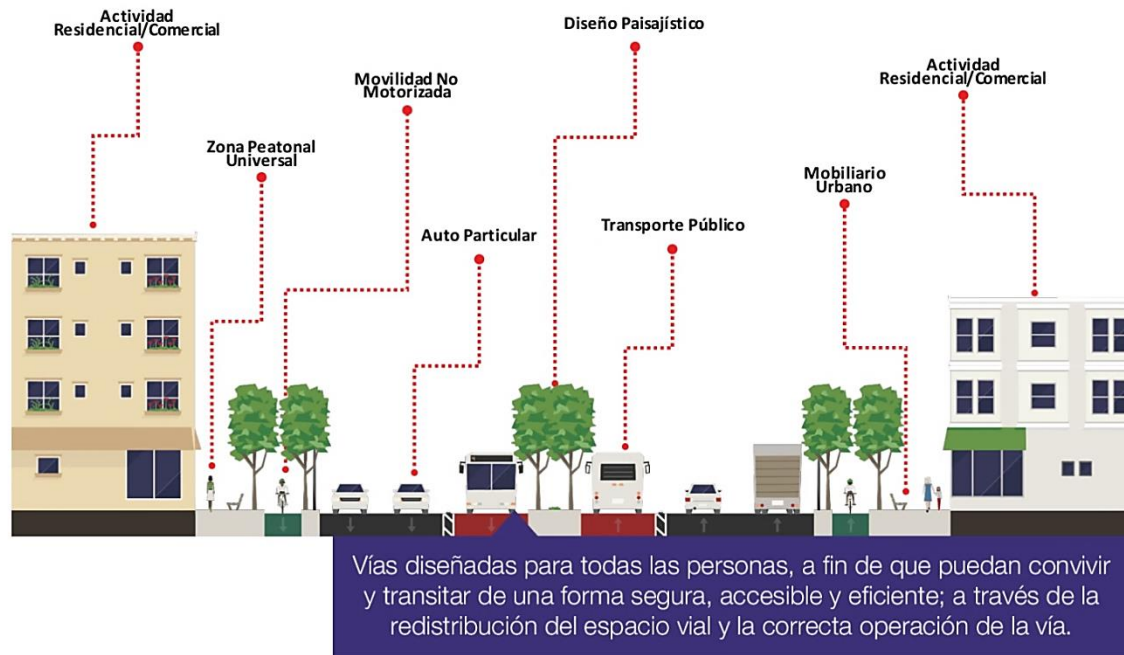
Actividad Residencial/Comercial

Zona Peatonal Universal

Movilidad No Motorizada

Auto Particular

Diseño Paisajístico

Transporte Público

Mobiliario Urbano

Actividad Residencial/Comercial

Vías diseñadas para todas las personas, a fin de que puedan convivir y transitar de una forma segura, accesible y eficiente; a través de la redistribución del espacio vial y la correcta operación de la vía.